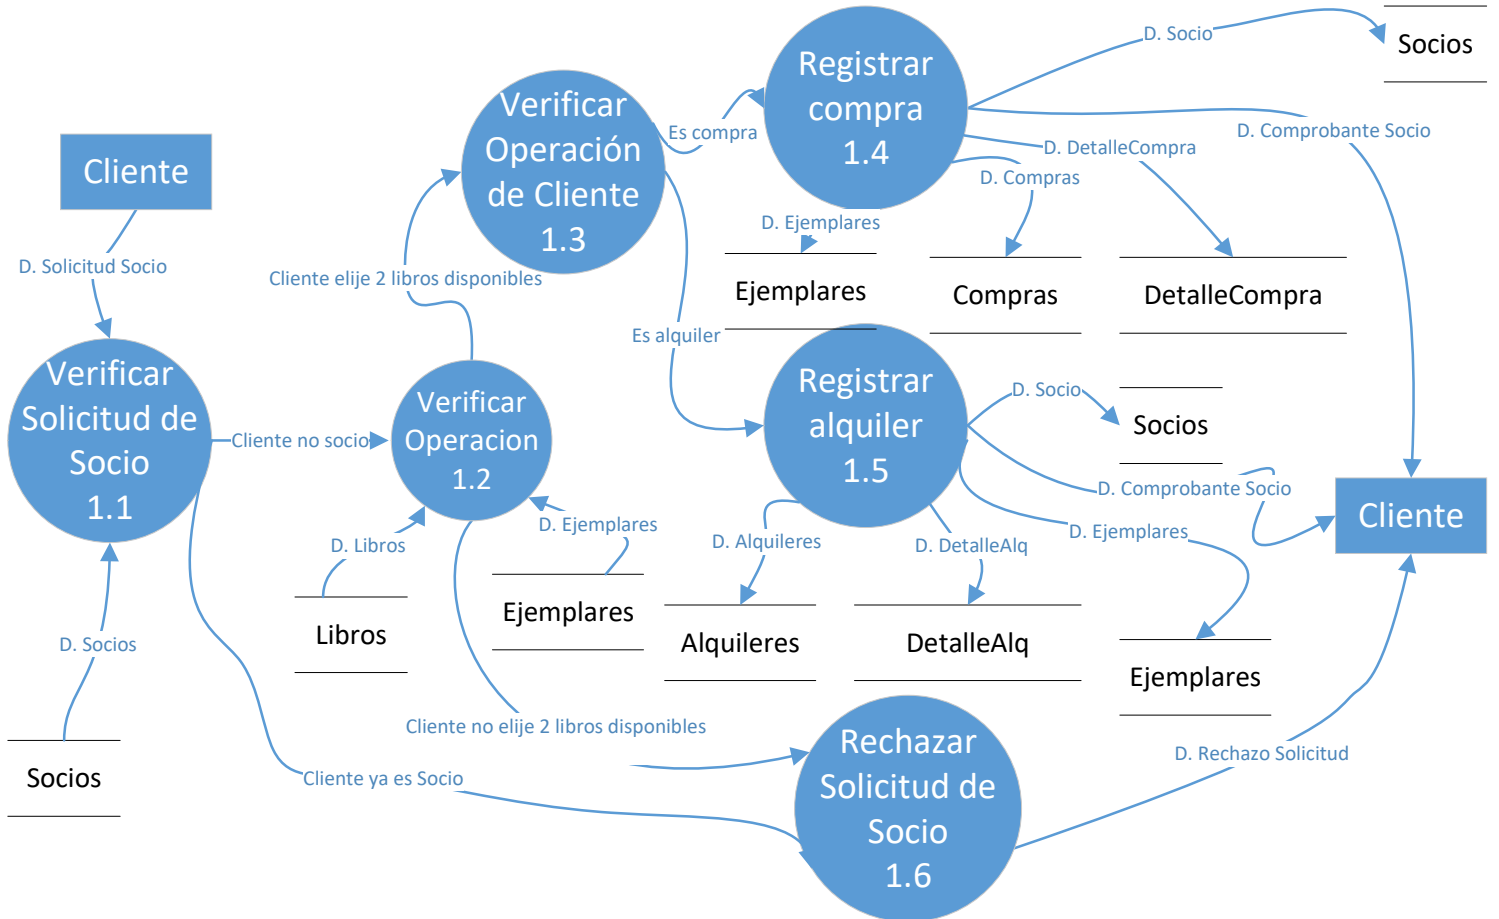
Cliente

D. Solicitud Socio

Verificar Solicitud de Socio 1.1

D. Socios

Socios

Cliente no socio

Verificar Operacion 1.2

D. Libros

Libros

D. Ejemplares

Ejemplares

Cliente elije 2 libros disponibles

Verificar Operación de Cliente 1.3

Es compra

Registrar compra 1.4

D. Socio

Socios

D. Comprobante Socio

D. DetalleCompra

D. Compras

D. Ejemplares

Ejemplares

Compras

DetalleCompra

Es alquiler

Registrar alquiler 1.5

D. Socio

Socios

D. Comprobante Socio

D. Ejemplares

Cliente

D. Alquileres

D. DetalleAlq

Alquileres

DetalleAlq

Ejemplares

Cliente no elije 2 libros disponibles

Cliente ya es Socio

Rechazar Solicitud de Socio 1.6

D. Rechazo Solicitud